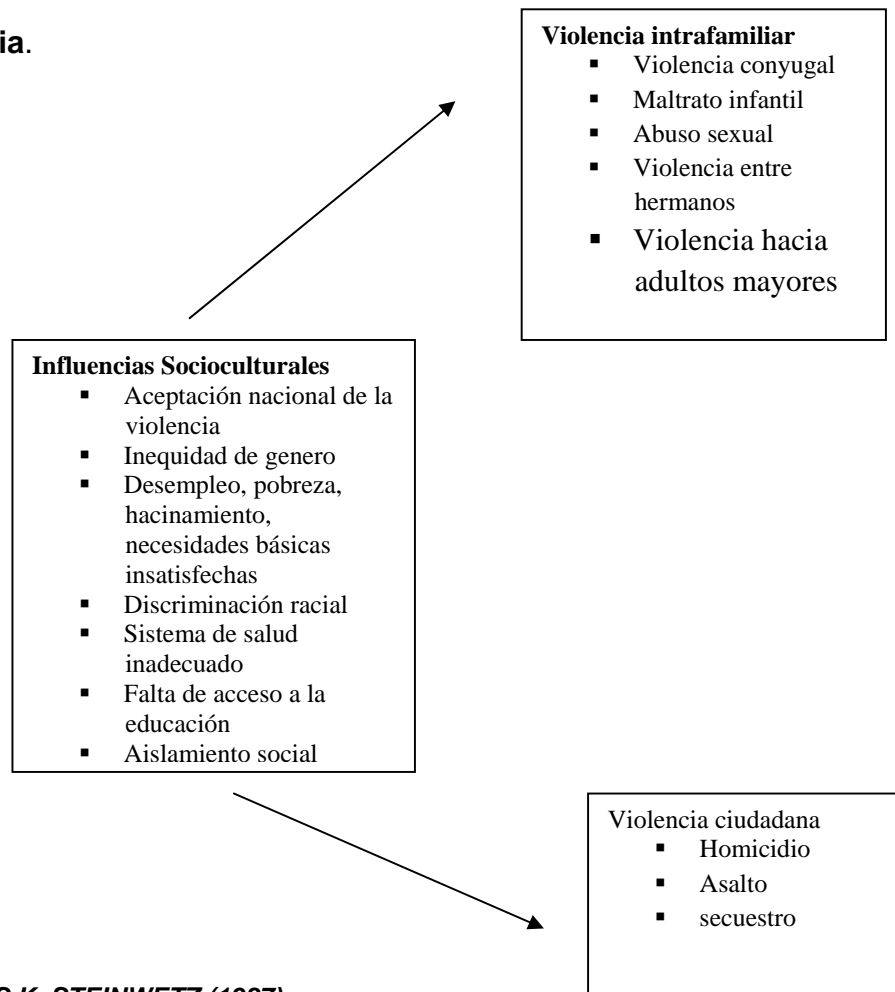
ia.

**Violencia intrafamiliar**
- Violencia conyugal
- Maltrato infantil
- Abuso sexual
- Violencia entre hermanos
- Violencia hacia adultos mayores

**Influencias Socioculturales**
- Aceptación nacional de la violencia
- Inequidad de genero
- Desempleo, pobreza, hacinamiento, necesidades básicas insatisfechas
- Discriminación racial
- Sistema de salud inadecuado
- Falta de acceso a la educación
- Aislamiento social

Violencia ciudadana
- Homicidio
- Asalto
- secuestro

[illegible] K. STEINWETZ (1987)